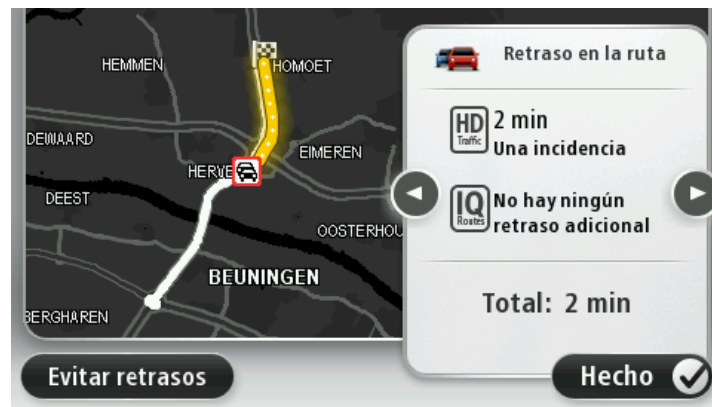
HEMMEN
HOMOET
DEWAARD
HERVE
EIMEREN
DEEST
OOSTERHOU
BEUNINGEN
BERGHAREN

Retraso en la ruta

HD Traffic
2 min
Una incidencia

IQ Routes
No hay ningún retraso adicional

Total: 2 min

Evitar retrasos
Hecho